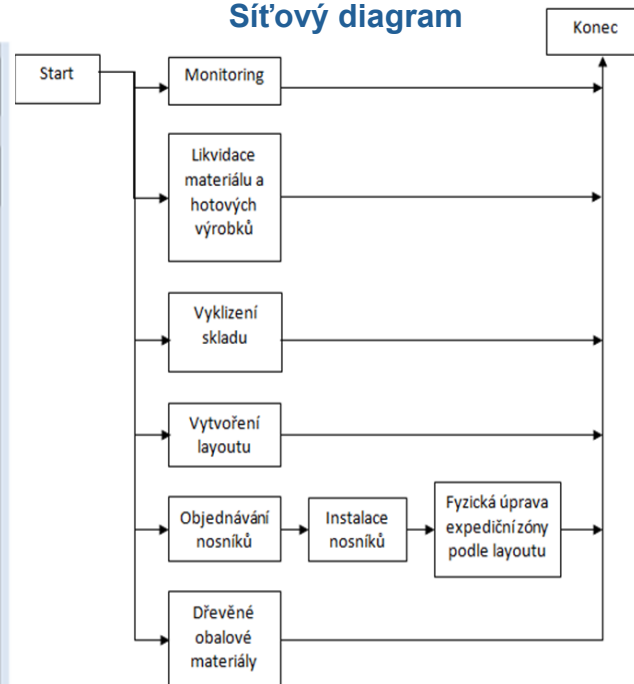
Síťový diagram

Konec

Start

Monitoring

Likvidace materiálu a hotových výrobků

Vyklizení skladu

Vytvoření layoutu

Objednávání nosníků

Instalace nosníků

Fyzická úprava expediční zóny podle layoutu

Dřevěné obalové materiály